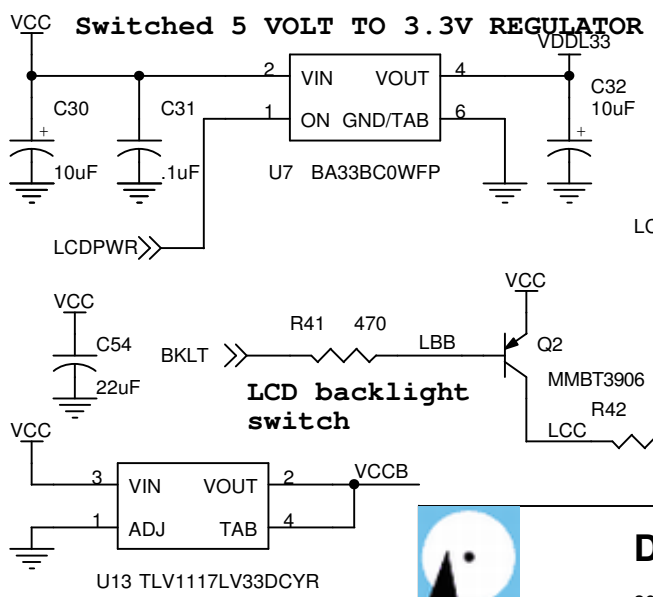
VCC
Switched 5 VOLT TO 3.3V REGULATOR
VDDL33
2
VIN
VOUT
4
C30
C31
1
ON
GND/TAB
6
C32
10uF
+
+
10uF
.1uF
U7
BA33BC0WFP
LC
LCDPWR
VCC
VCC
R41
470
C54
BKLT
LBB
Q2
22uF
MMBT3906
LCD backlight switch
R42
VCC
LCC
3
VIN
VOUT
2
VCCB
1
ADJ
TAB
4
D
U13 TLV1117LV33DCYR